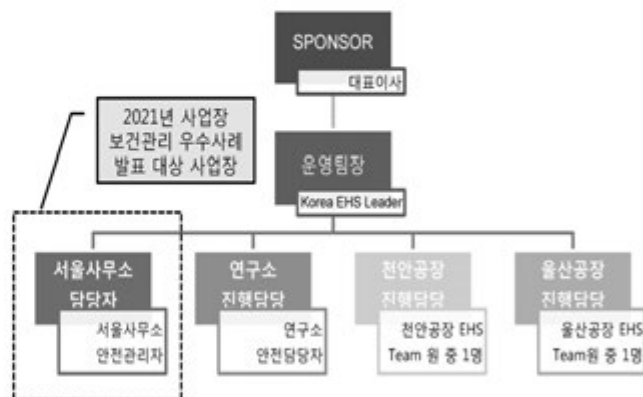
SPONSOR

대표이사

2021년 사업장 보건관리 우수사례 발표 대상 사업장

운영팀장

Korea EHS Leader

서울사무소 담당자

서울사무소 안전관리자

연구소 진행담당

연구소 안전담당자

천안공장 진행담당

천안공장 EHS Team 원 중 1명

울산공장 진행담당

울산공장 EHS Team원 중 1명